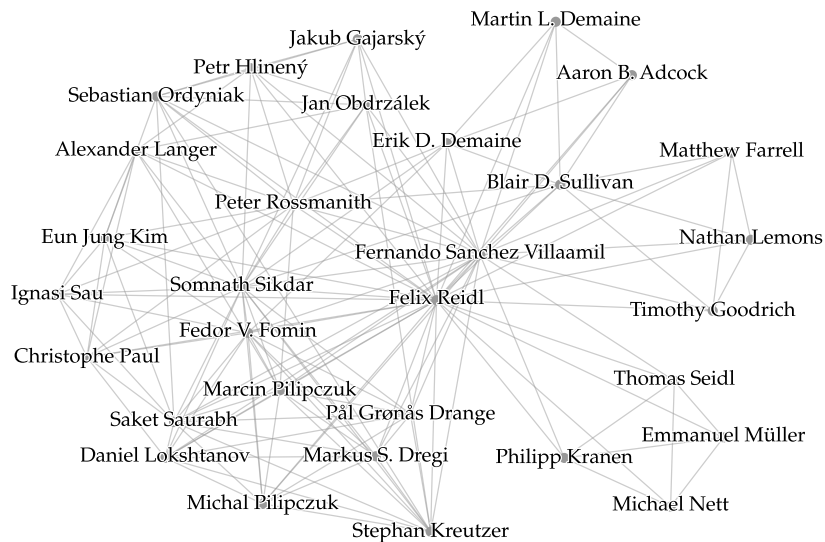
Martin L. Demaine
Jakub Gajarský
Petr Hlinený
Aaron B. Adcock
Sebastian Ordyniak
Jan Obdrzálek
Erik D. Demaine
Alexander Langer
Matthew Farrell
Blair D. Sullivan
Peter Rossmanith
Eun Jung Kim
Nathan Lemons
Fernando Sanchez Villaamil
Somnath Sikdar
Ignasi Sau
Felix Reidl
Timothy Goodrich
Fedor V. Fomin
Christophe Paul
Thomas Seidl
Marcin Pilipczuk
Pål Grønås Drange
Saket Saurabh
Emmanuel Müller
Daniel Lokshtanov
Markus S. Dregi
Philipp Kranen
Michal Pilipczuk
Michael Nett
Stephan Kreutzer